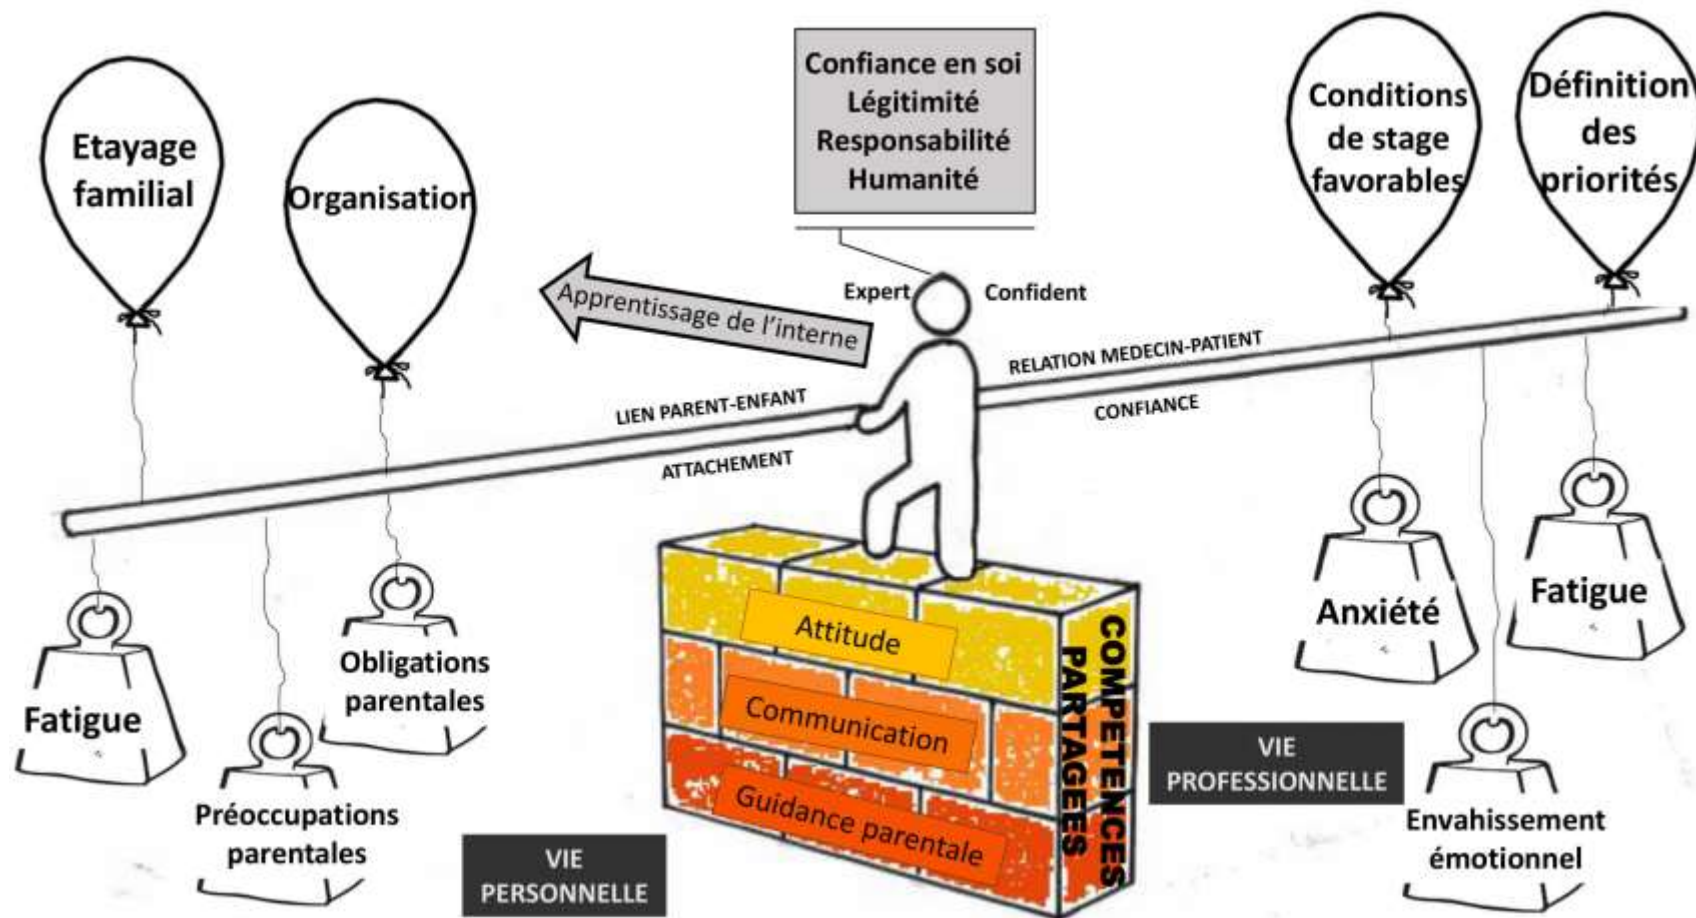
Etayage familial

Organisation

Confiance en soi
Légitimité
Responsabilité
Humanité

Conditions de stage favorables

Définition des priorités

Apprentissage de l'interne

Expert

Confident

RELATION MEDECIN-PATIENT

CONFIANCE

LIEN PARENT-ENFANT

ATTACHEMENT

Fatigue

Préoccupations parentales

Obligations parentales

Attitude

Communication

Guidance parentale

COMPETENCES PARTAGEES

VIE PERSONNELLE

VIE PROFESSIONNELLE

Anxiété

Fatigue

Envahissement émotionnel